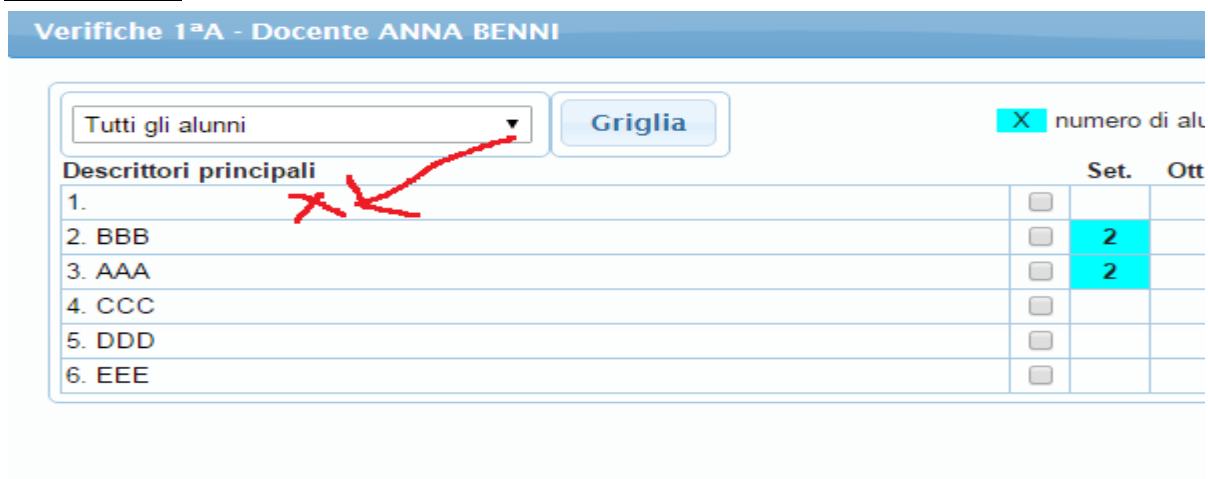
Verifiche 1ªA - Docente ANNA BENNI

Tutti gli alunni ▼

Griglia

X numero di alu

| Descrittori principali | | Set. | Ott |
|---|---|---|---|
| 1. X | | | |
| 2. BBB | | 2 | |
| 3. AAA | | 2 | |
| 4. CCC | | | |
| 5. DDD | | | |
| 6. EEE | | | |